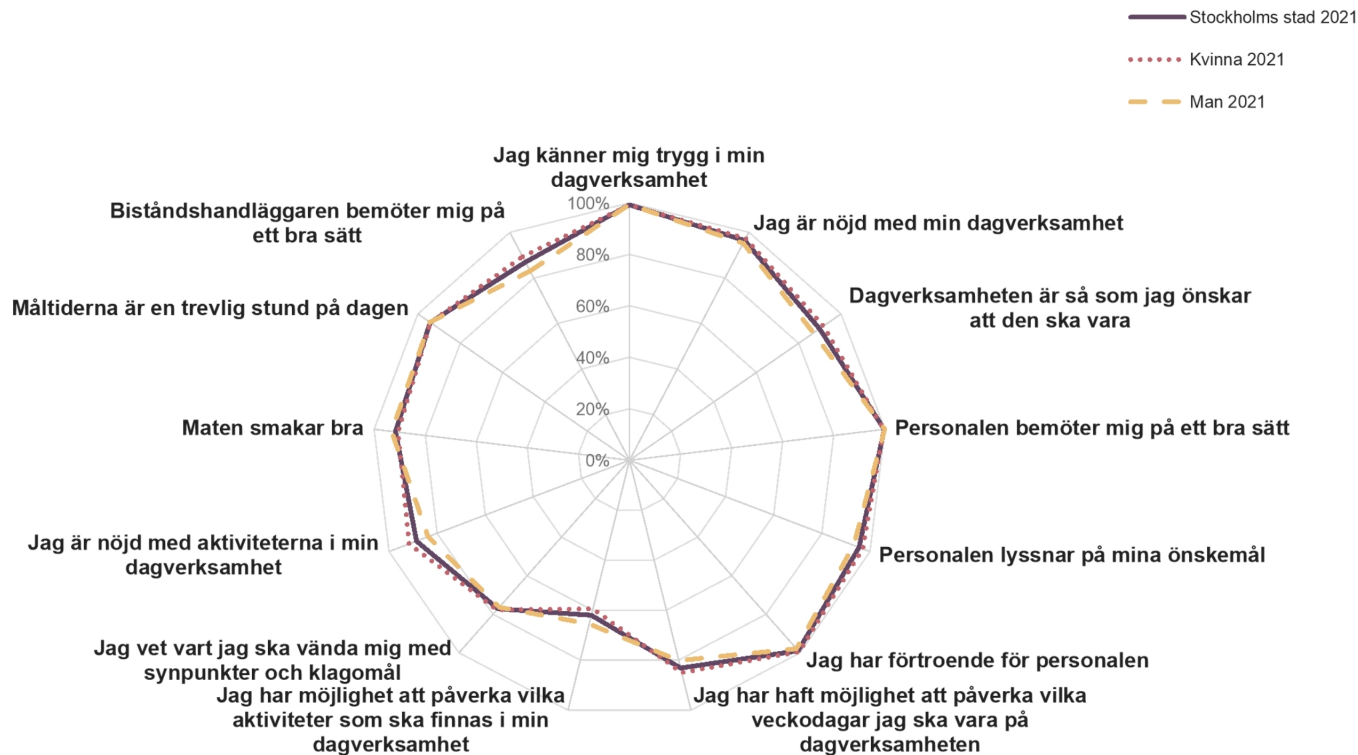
Stockholms stad 2021
Kvinna 2021
Man 2021

Jag känner mig trygg i min dagverksamhet
Jag är nöjd med min dagverksamhet
Dagverksamheten är så som jag önskar att den ska vara
Personalen bemöter mig på ett bra sätt
Personalen lyssnar på mina önskemål
Jag har förtroende för personalen
Jag har haft möjlighet att påverka vilka veckodagar jag ska vara på dagverksamheten
Jag har möjlighet att påverka vilka aktiviteter som ska finnas i min dagverksamhet
Jag vet vart jag ska vända mig med synpunkter och klagomål
Jag är nöjd med aktiviteterna i min dagverksamhet
Maten smakar bra
Måltiderna är en trevlig stund på dagen
Biståndshandläggaren bemöter mig på ett bra sätt

100%
80%
60%
40%
20%
0%